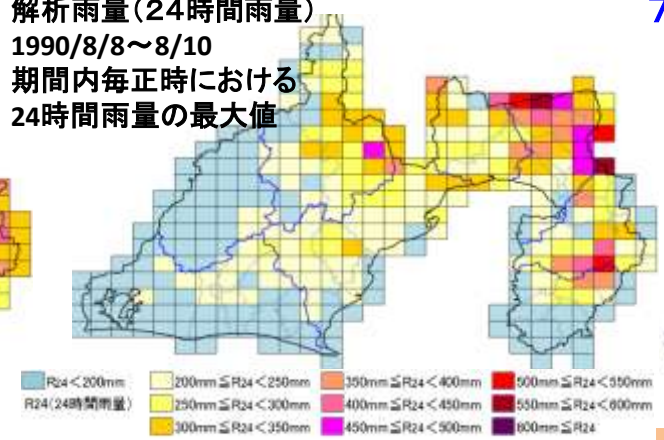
解析雨量(24時間雨量)
1990/8/8〜8/10
期間内毎正時における
24時間雨量の最大値

R24＜200mm
R24(24時間雨量)
200mm≦R24＜250mm
250mm≦R24＜300mm
300mm≦R24＜350mm
350mm≦R24＜400mm
400mm≦R24＜450mm
450mm≦R24＜500mm
500mm≦R24＜550mm
550mm≦R24＜600mm
600mm≦R24